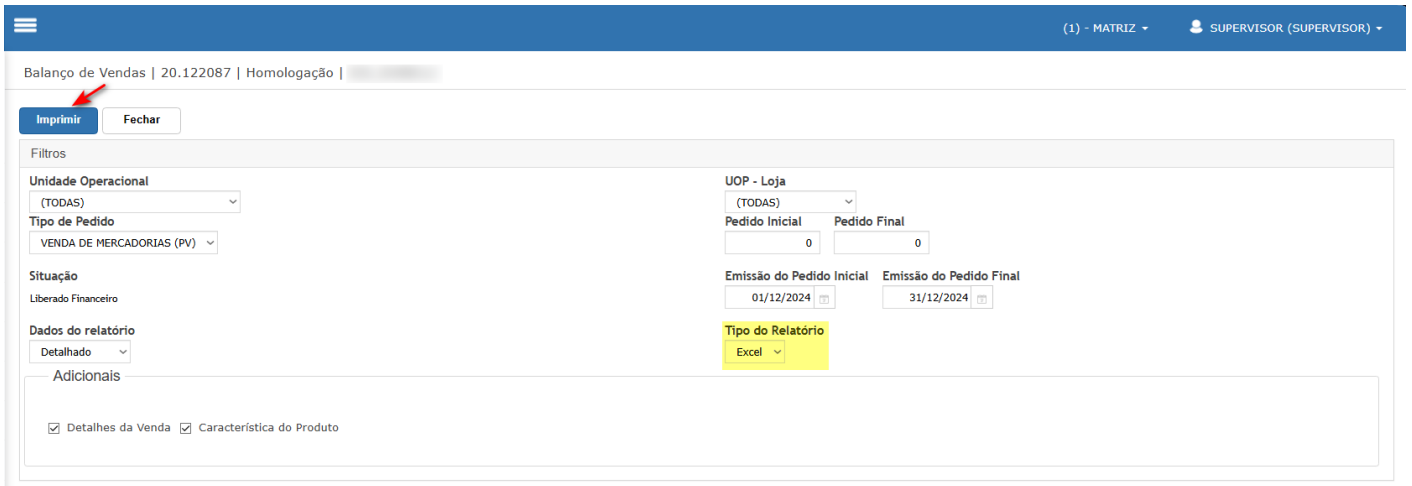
(1) - MATRIZ ▾ SUPERVISOR (SUPERVISOR) ▾

Balanço de Vendas | 20.122087 | Homologação | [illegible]

Imprimir Fechar

Filtros

Unidade Operacional
(TODAS)

Tipo de Pedido
VENDA DE MERCADORIAS (PV)

Situação
Liberado Financeiro

Dados do relatório
Detalhado

UOP - Loja
(TODAS)

Pedido Inicial
0

Pedido Final
0

Emissão do Pedido Inicial
01/12/2024

Emissão do Pedido Final
31/12/2024

Tipo do Relatório
Excel

Adicionais

☑ Detalhes da Venda ☑ Característica do Produto